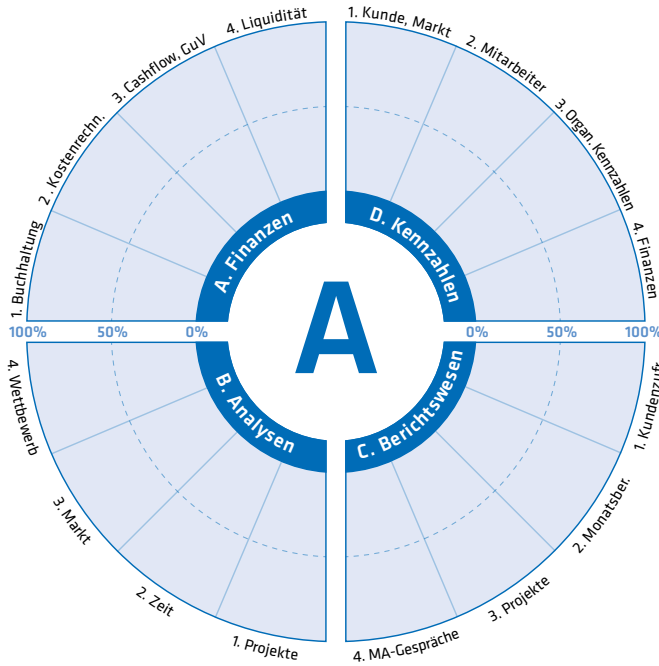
A

A. Finanzen

1. Buchhaltung
2. Kostenrechn.
3. Cashflow, GuV
4. Liquidität

D. Kennzahlen

1. Kunde, Markt
2. Mitarbeiter
3. Organ. Kennzahlen
4. Finanzen

100% 50% 0% 0% 50% 100%

B. Analysen

4. Wettbewerb
3. Markt
2. Zeit
1. Projekte

C. Berichtswesen

1. Kundenzuf.
2. Monatsber.
3. Projekte
4. MA-Gespräche